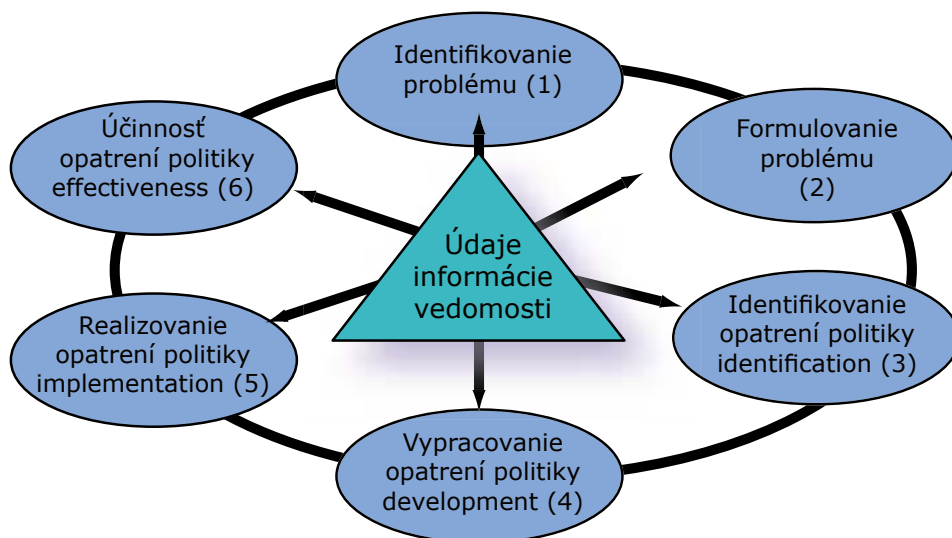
Identifikovanie problému (1)

Formulovanie problému (2)

Identifikovanie opatrení politiky identification (3)

Vypracovanie opatrení politiky development (4)

Realizovanie opatrení politiky implementation (5)

Účinnosť opatrení politiky effectiveness (6)

Údaje informácie vedomosti